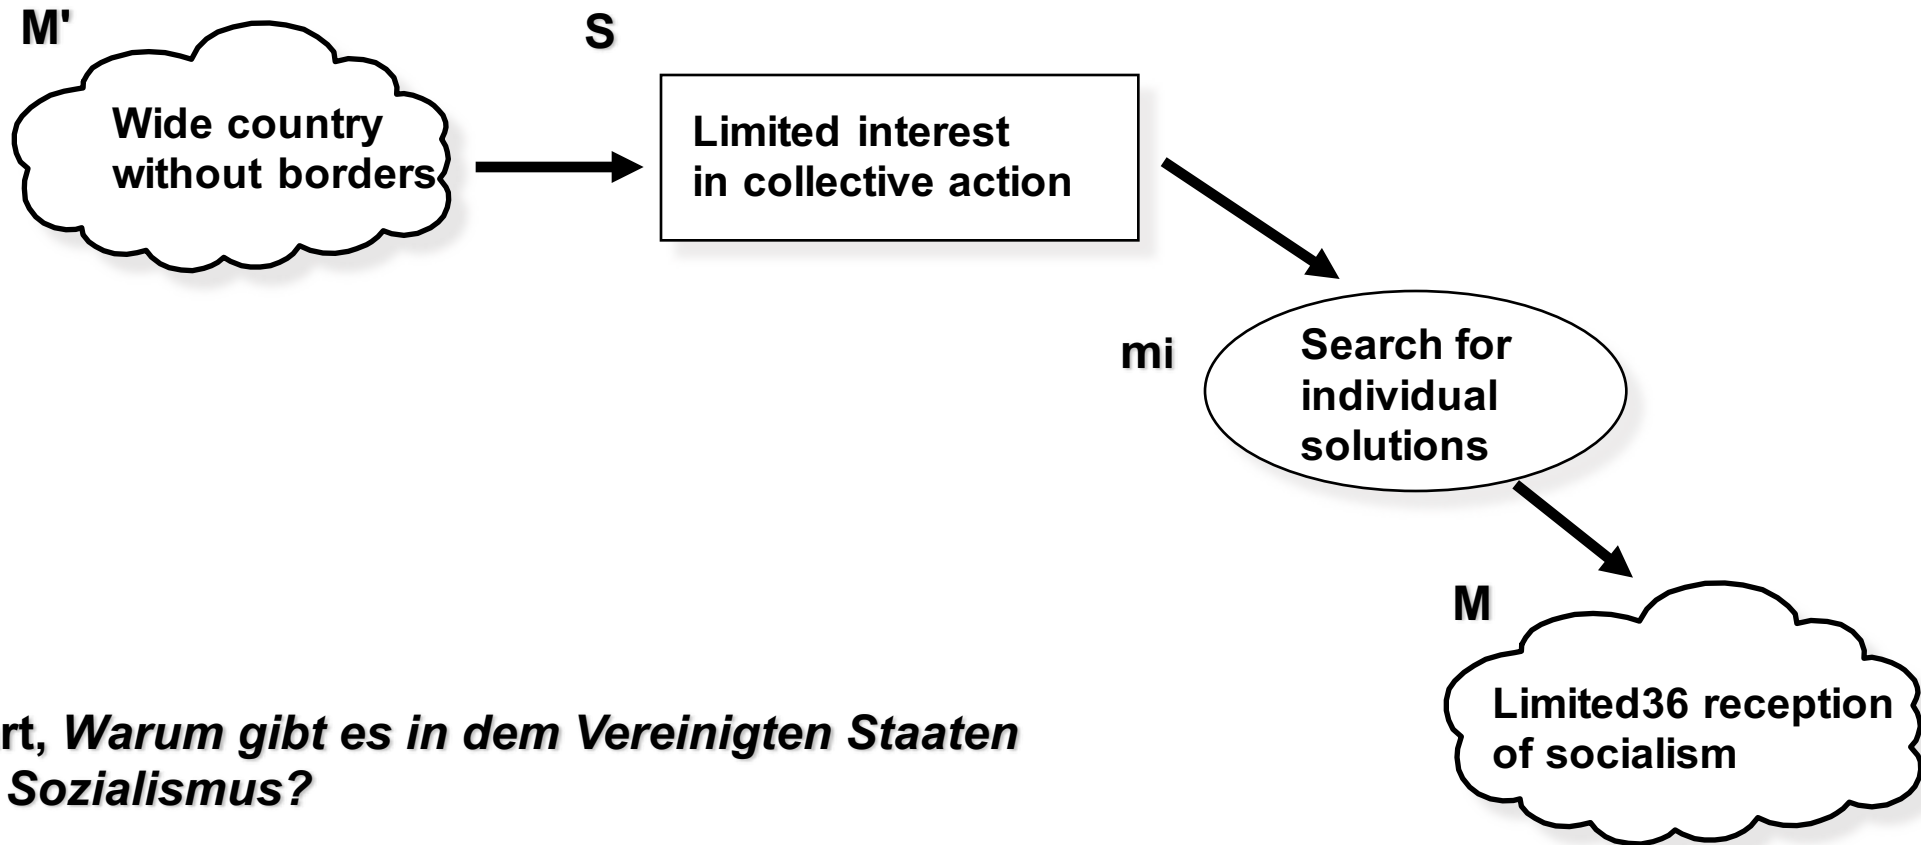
M'

Wide country without borders

S

Limited interest in collective action

mi

Search for individual solutions

M

Limited36 reception of socialism

rt, *Warum gibt es in dem Vereinigten Staaten Sozialismus?*